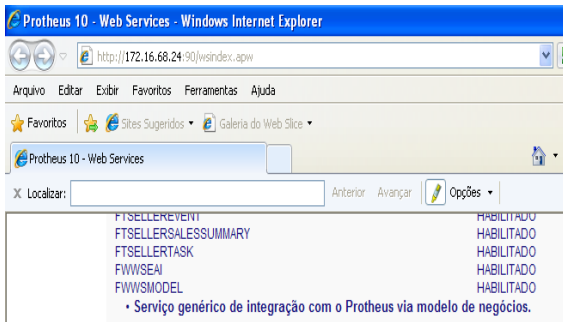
Protheus 10 - Web Services - Windows Internet Explorer

http://172.16.68.24:90/wsindex.apw

Arquivo Editar Exibir Favoritos Ferramentas Ajuda

Favoritos Sites Sugeridos ▾ Galeria do Web Slice ▾

Protheus 10 - Web Services

X Localizar: Anterior Avançar Opções ▾

| | |
|---|---|
| FTSELLEREVENT | HABILITADO |
| FTSELLERSALESSUMMARY | HABILITADO |
| FTSELLERTASK | HABILITADO |
| FWWSEAI | HABILITADO |
| FWWSMODEL | HABILITADO |

• Serviço genérico de integração com o Protheus via modelo de negócios.